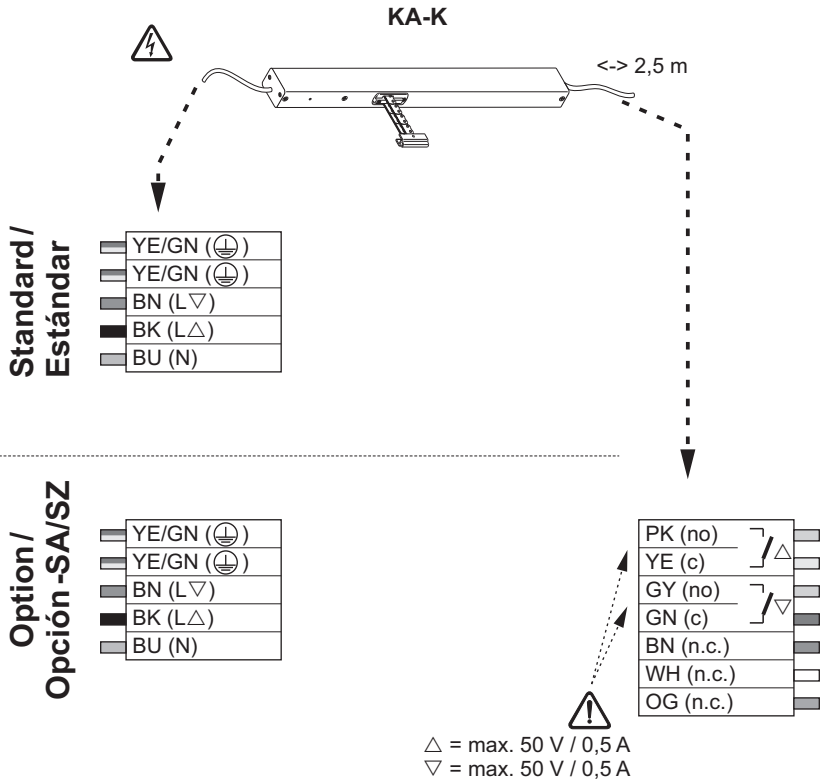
KA-K

<-> 2,5 m

Standard /
Estándar

YE/GN (⏚)
YE/GN (⏚)
BN (L▽)
BK (L△)
BU (N)

Option /
Opción -SA/SZ

YE/GN (⏚)
YE/GN (⏚)
BN (L▽)
BK (L△)
BU (N)

PK (no)
YE (c)
△
GY (no)
GN (c)
▽
BN (n.c.)
WH (n.c.)
OG (n.c.)

△ = max. 50 V / 0,5 A
▽ = max. 50 V / 0,5 A